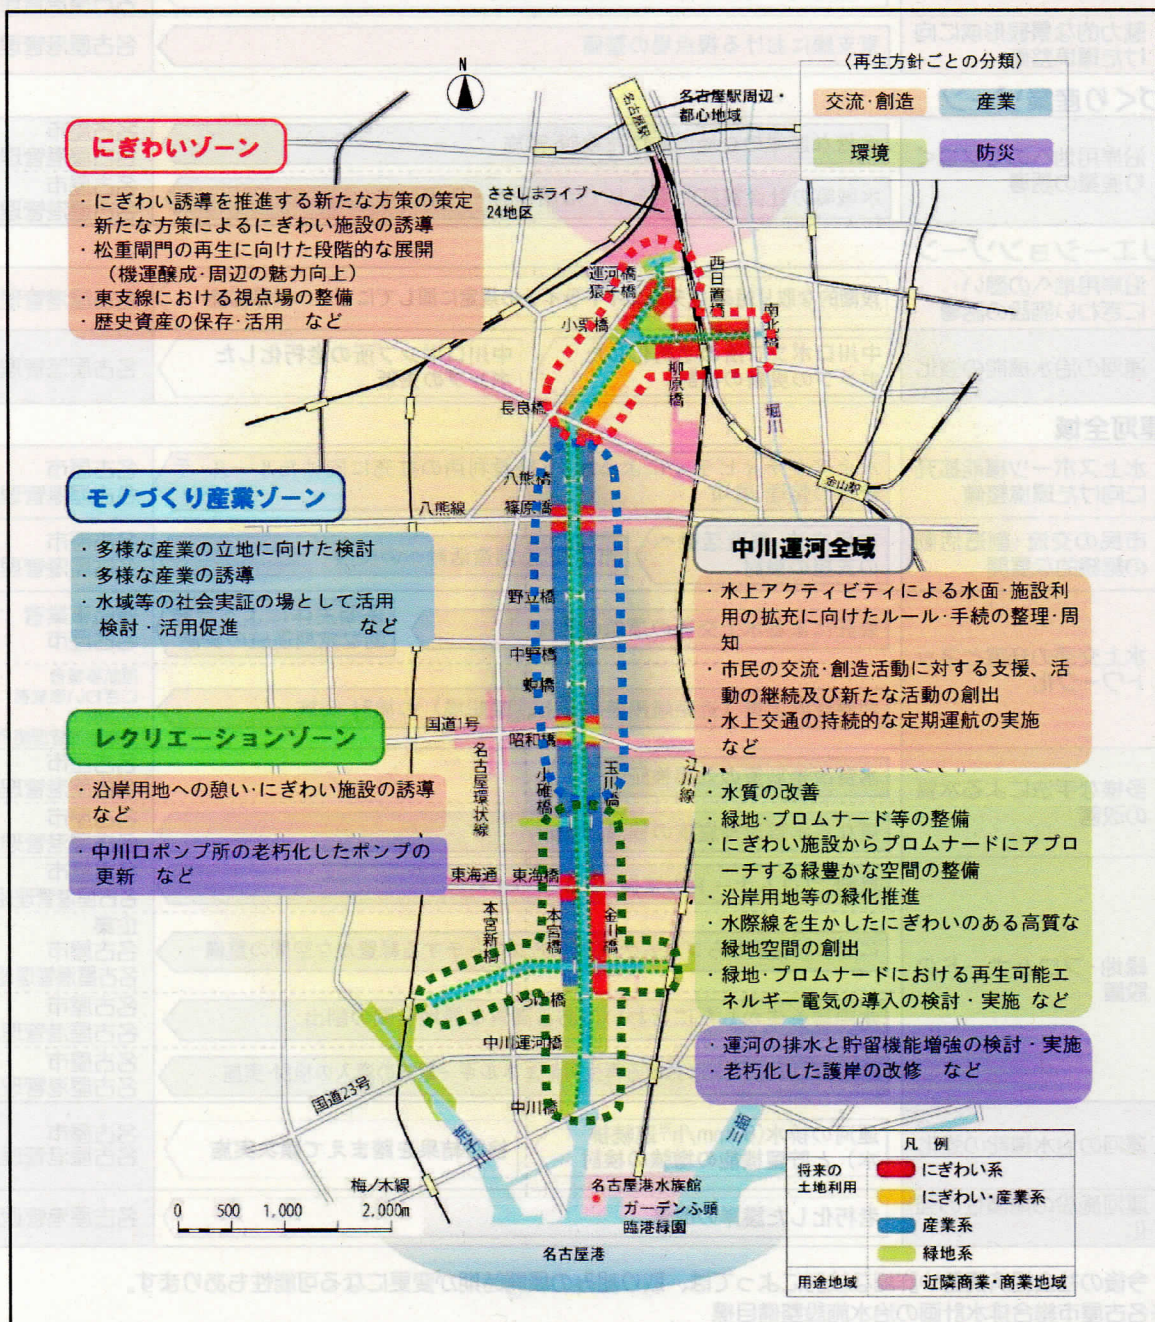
〈再生方針ごとの分類〉
交流·創造
産業
環境
防災

N

名古屋駅周辺·都心地域
名古屋駅
ささしまライブ24地区

にぎわいゾーン
・にぎわい誘導を推進する新たな方策の策定
・新たな方策によるにぎわい施設の誘導
・松重閘門の再生に向けた段階的な展開（機運醸成·周辺の魅力向上）
・東支線における視点場の整備
・歴史資産の保存·活用　など

運河橋
猿子橋
小栗橋
西日置橋
南郊橋
山王橋
長良橋
堀川
八熊橋
八熊線
篠原橋
金山駅

モノづくり産業ゾーン
・多様な産業の立地に向けた検討
・多様な産業の誘導
・水域等の社会実証の場として活用検討·活用促進　など

中川運河全域
・水上アクティビティによる水面·施設利用の拡充に向けたルール·手続の整理·周知
・市民の交流·創造活動に対する支援、活動の継続及び新たな活動の創出
・水上交通の持続的な定期運航の実施　など

野立橋
中野橋
鼎橋
国道1号
昭和橋
名古屋環状線
小碓橋
玉川橋
江川線

レクリエーションゾーン
・沿岸用地への憩い·にぎわい施設の誘導　など
・中川口ポンプ所の老朽化したポンプの更新　など

・水質の改善
・緑地·プロムナード等の整備
・にぎわい施設からプロムナードにアプローチする緑豊かな空間の整備
・沿岸用地等の緑化推進
・水際線を生かしたにぎわいのある高質な緑地空間の創出
・緑地·プロムナードにおける再生可能エネルギー電気の導入の検討·実施　など

東海通
東海橋
本宮新橋
本宮橋
金川橋
港北橋
中川運河橋
・運河の排水と貯留機能増強の検討·実施
・老朽化した護岸の改修　など
国道23号
中川橋
堀川
梅ノ木線
名古屋港水族館
ガーデンふ頭臨港緑園
名古屋港
0　500　1,000　2,000m

凡例
将来の土地利用
にぎわい系
にぎわい·産業系
産業系
緑地系
用途地域
近隣商業·商業地域